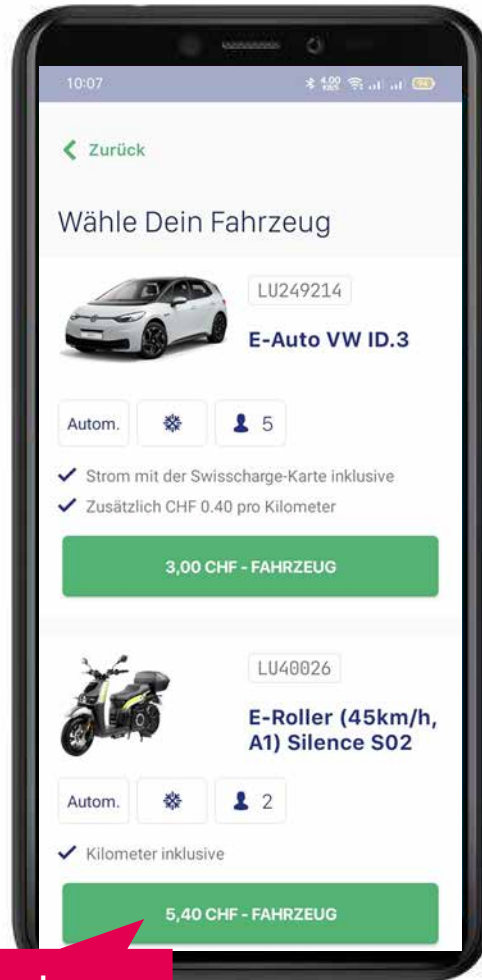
10:07

Zurück

Wähle Dein Fahrzeug

LU249214

E-Auto VW ID.3

Autom.

5

Strom mit der Swisscharge-Karte inklusive

Zusätzlich CHF 0.40 pro Kilometer

3,00 CHF - FAHRZEUG

LU40026

E-Roller (45km/h, A1) Silence S02

Autom.

2

Kilometer inklusive

5,40 CHF - FAHRZEUG